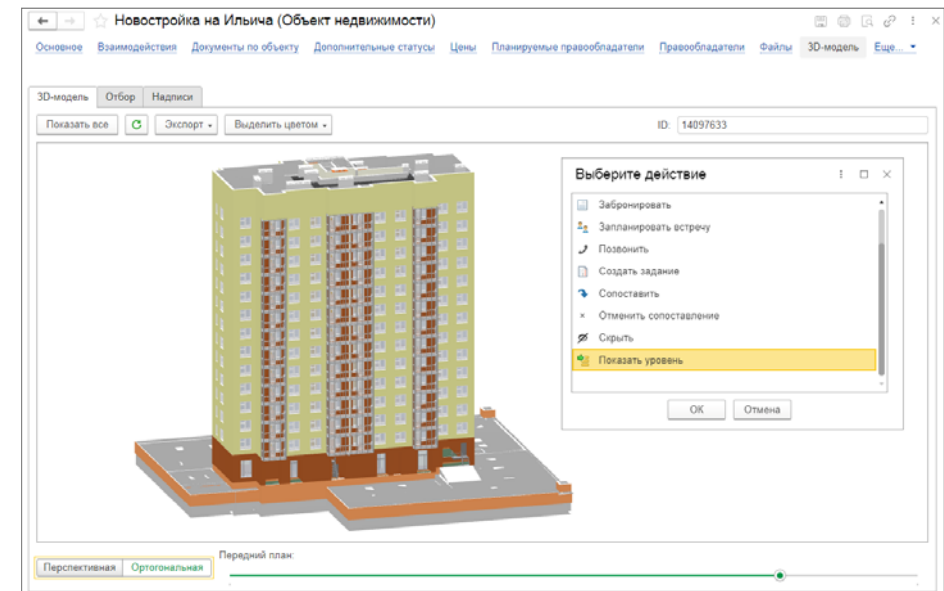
Новостройка на Ильича (Объект недвижимости)

Основное Взаимодействия Документы по объекту Дополнительные статусы Цены Планируемые правообладатели Правообладатели Файлы 3D-модель Еще...

3D-модель Отбор Надписи

Показать все Экспорт Выделить цветом ID: 14097633

Выберите действие

Забронировать
Запланировать встречу
Позвонить
Создать задание
Сопоставить
Отменить сопоставление
Скрыть
Показать уровень

ОК Отмена

Перспективная Ортогональная

Передний план: